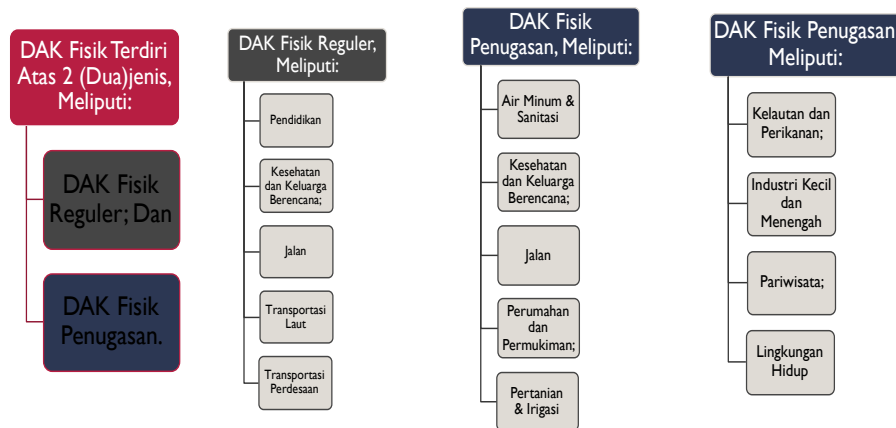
DAK Fisik Terdiri Atas 2 (Dua)jenis, Meliputi:

DAK Fisik Reguler; Dan

DAK Fisik Penugasan.

DAK Fisik Reguler, Meliputi:

Pendidikan

Kesehatan dan Keluarga Berencana;

Jalan

Transportasi Laut

Transportasi Perdesaan

DAK Fisik Penugasan, Meliputi:

Air Minum & Sanitasi

Kesehatan dan Keluarga Berencana;

Jalan

Perumahan dan Permukiman;

Pertanian & Irigasi

DAK Fisik Penugasan Meliputi:

Kelautan dan Perikanan;

Industri Kecil dan Menengah

Pariwisata;

Lingkungan Hidup